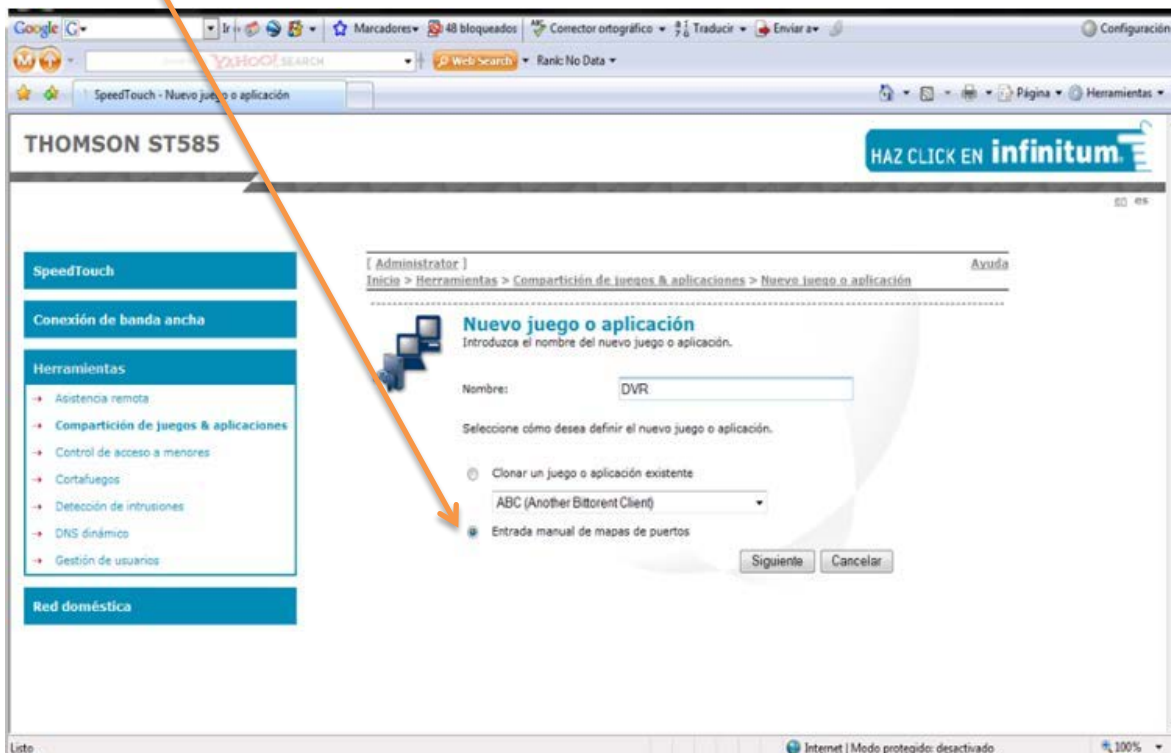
Google G· Ir Marcadores 48 bloqueados Corrector ortográfico Traducir Enviar a Configuración

YAHOO! SEARCH Web Search Rank: No Data

SpeedTouch - Nuevo juego o aplicación

Página Herramientas

THOMSON ST585

HAZ CLICK EN infinitum

en es

SpeedTouch

Conexión de banda ancha

Herramientas

Asistencia remota

Compartición de juegos & aplicaciones

Control de acceso a menores

Cortafuegos

Detección de intrusiones

DNS dinámico

Gestión de usuarios

Red doméstica

[ Administrator ]

Ayuda

Inicio > Herramientas > Compartición de juegos & aplicaciones > Nuevo juego o aplicación

Nuevo juego o aplicación

Introduzca el nombre del nuevo juego o aplicación.

Nombre: DVR

Seleccione cómo desea definir el nuevo juego o aplicación.

Clonar un juego o aplicación existente

ABC (Another Bittorent Client)

Entrada manual de mapas de puertos

Siguiente Cancelar

Listo

Internet | Modo protegido: desactivado

100%